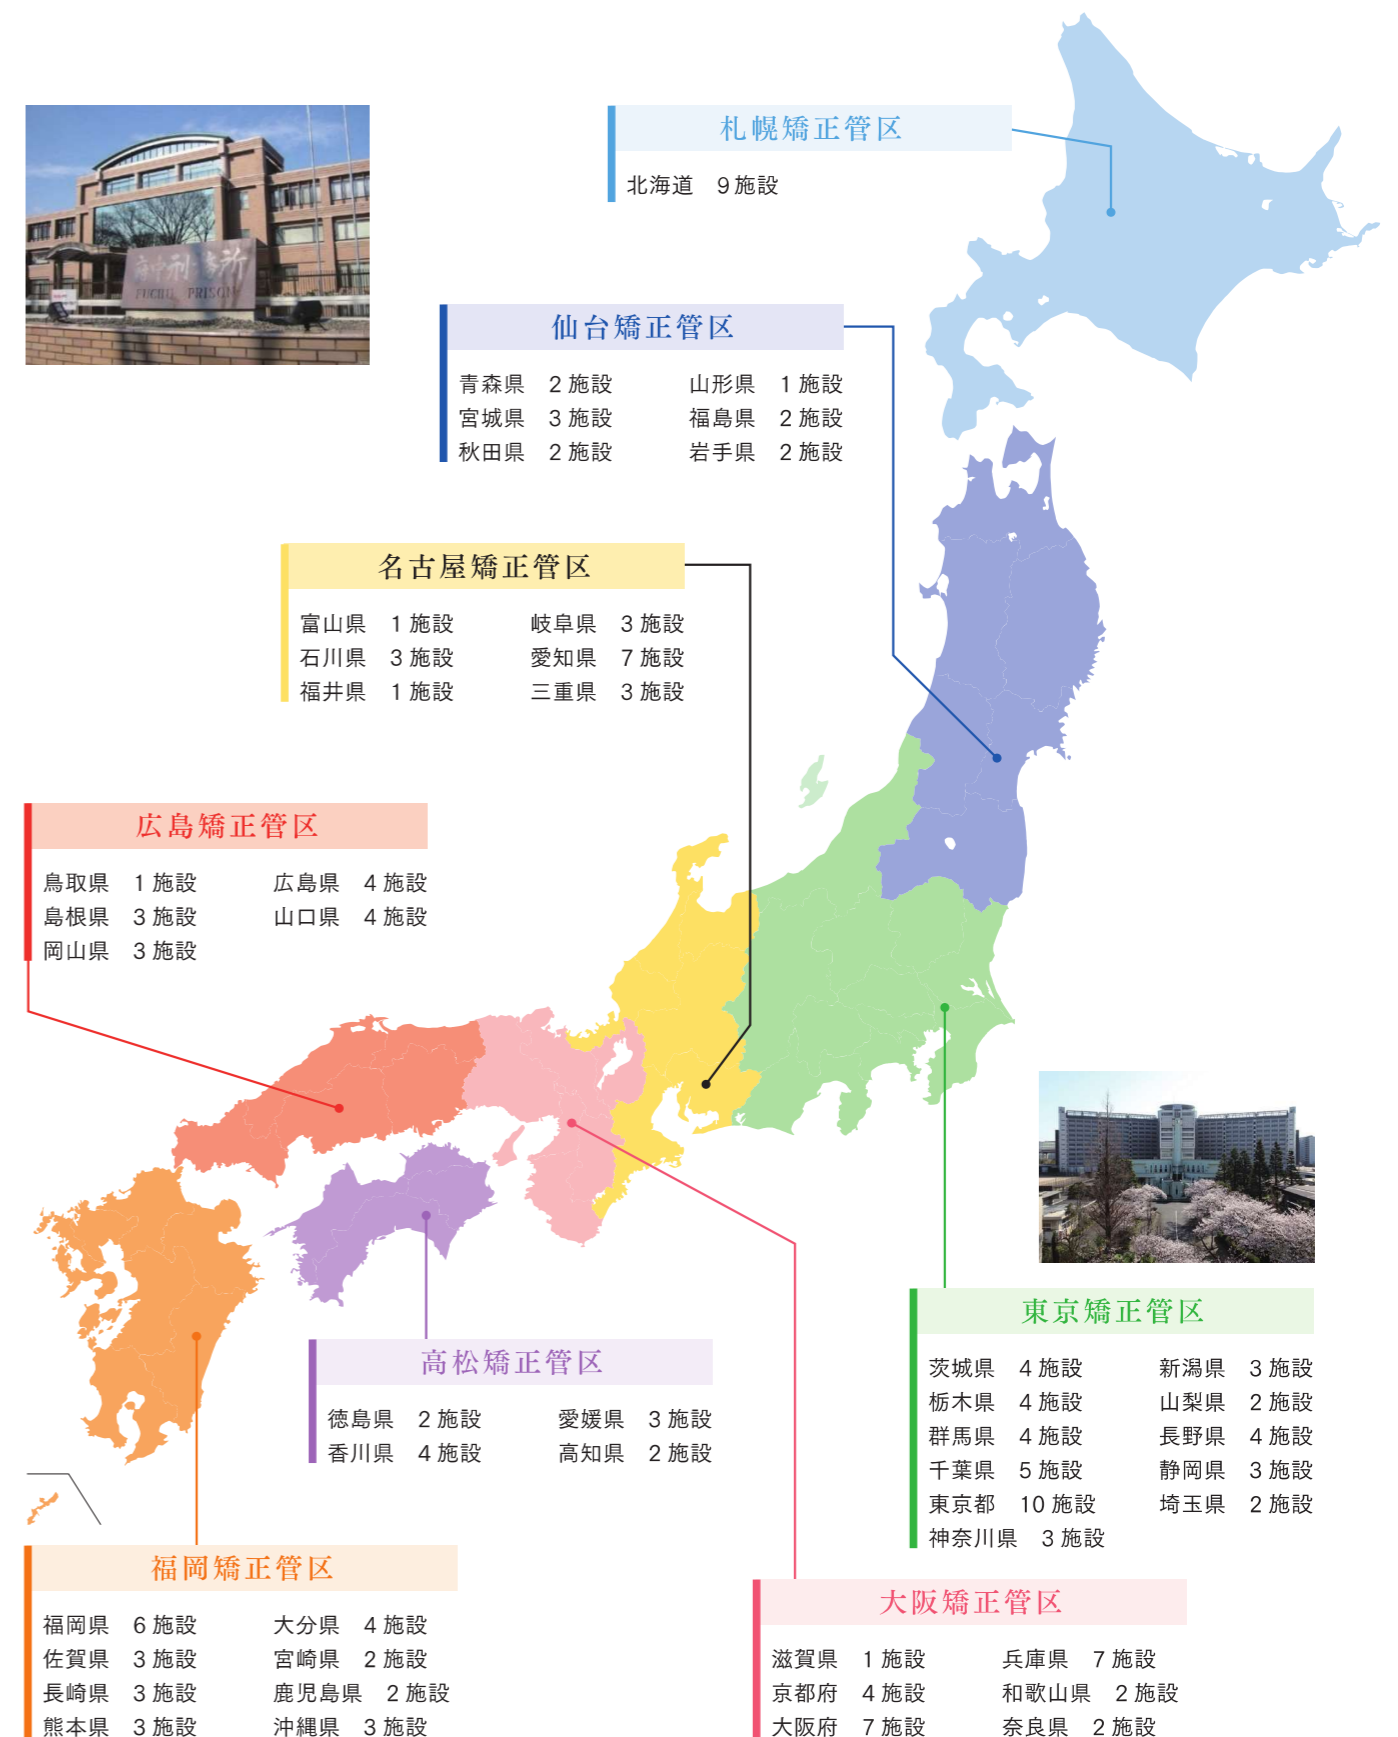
府中刑務所
FUCHU PRISON

札幌矯正管区

北海道　9 施設

仙台矯正管区

青森県　2 施設　山形県　1 施設
宮城県　3 施設　福島県　2 施設
秋田県　2 施設　岩手県　2 施設

名古屋矯正管区

富山県　1 施設　岐阜県　3 施設
石川県　3 施設　愛知県　7 施設
福井県　1 施設　三重県　3 施設

広島矯正管区

鳥取県　1 施設　広島県　4 施設
島根県　3 施設　山口県　4 施設
岡山県　3 施設

東京矯正管区

茨城県　4 施設　新潟県　3 施設
栃木県　4 施設　山梨県　2 施設
群馬県　4 施設　長野県　4 施設
千葉県　5 施設　静岡県　3 施設
東京都　10 施設　埼玉県　2 施設
神奈川県　3 施設

高松矯正管区

徳島県　2 施設　愛媛県　3 施設
香川県　4 施設　高知県　2 施設

福岡矯正管区

福岡県　6 施設　大分県　4 施設
佐賀県　3 施設　宮崎県　2 施設
長崎県　3 施設　鹿児島県　2 施設
熊本県　3 施設　沖縄県　3 施設

大阪矯正管区

滋賀県　1 施設　兵庫県　7 施設
京都府　4 施設　和歌山県　2 施設
大阪府　7 施設　奈良県　2 施設